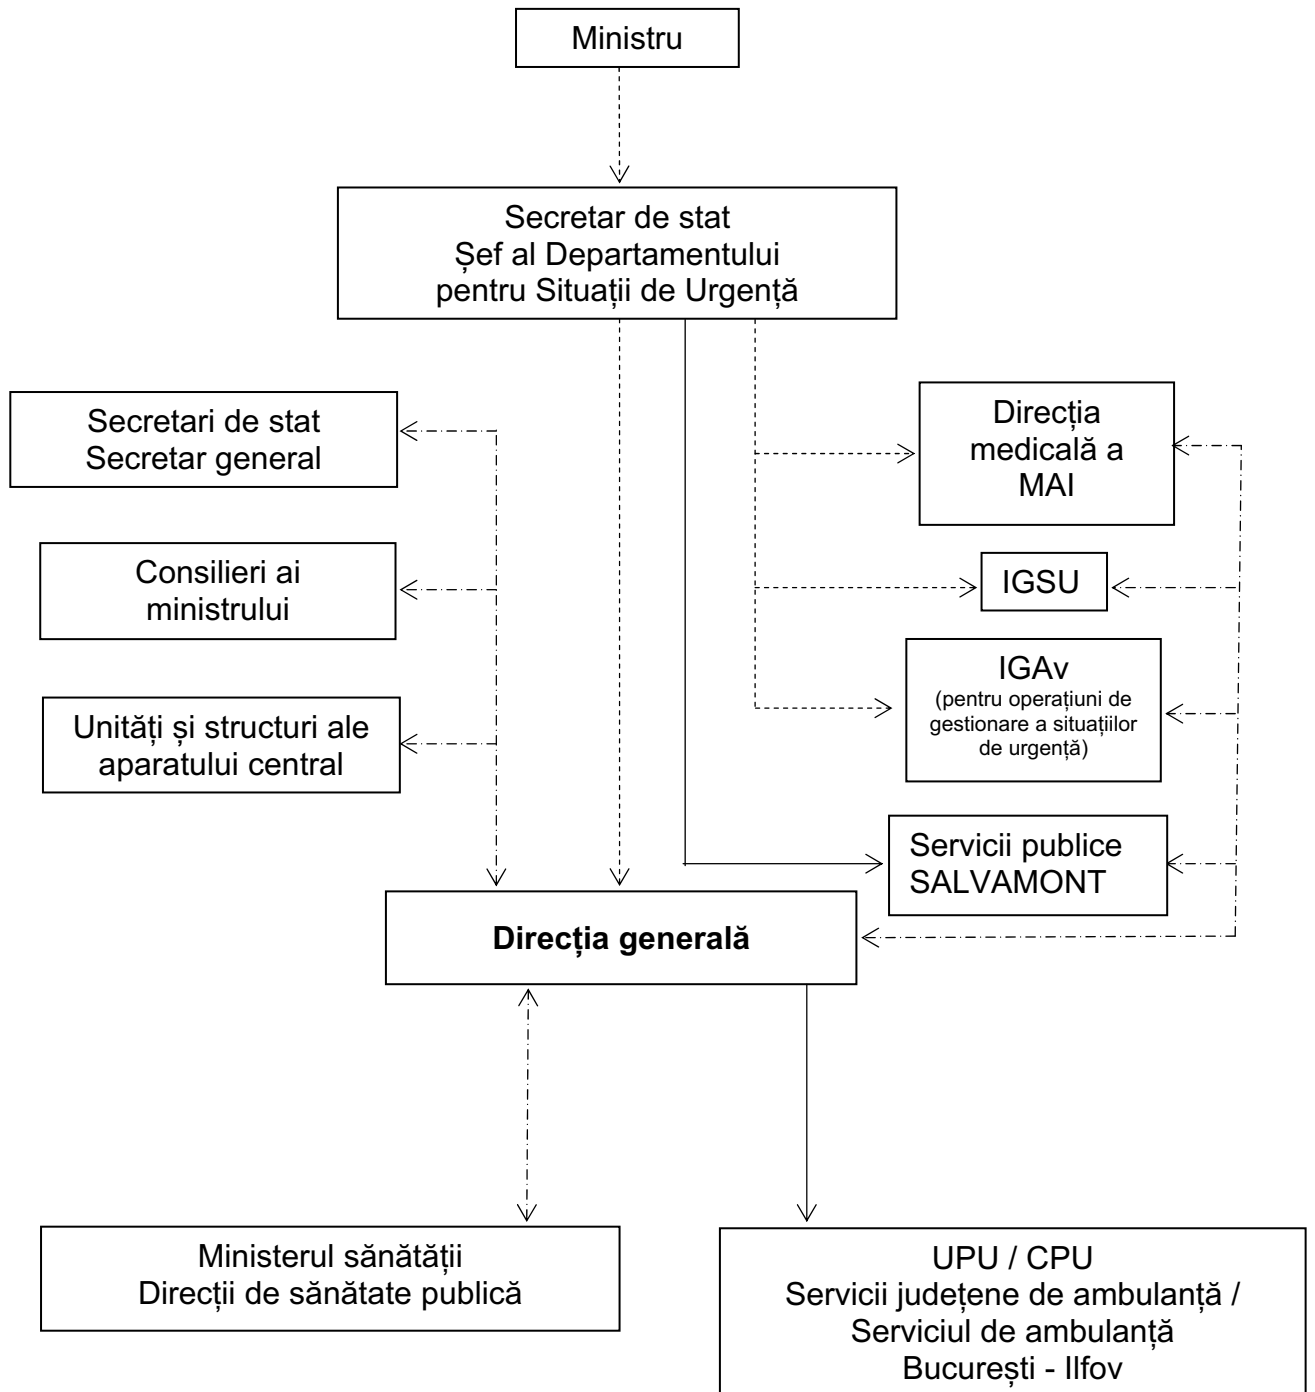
Ministru

Secretar de stat
Șef al Departamentului
pentru Situații de Urgență

Secretari de stat
Secretar general

Consilieri ai ministrului

Unități și structuri ale aparatului central

Direcția medicală a MAI

IGSU

IGAv
(pentru operațiuni de gestionare a situațiilor de urgență)

Servicii publice SALVAMONT

**Direcția generală**

Ministerul sănătății
Direcții de sănătate publică

UPU / CPU
Servicii județene de ambulanță /
Serviciul de ambulanță
București - Ilfov